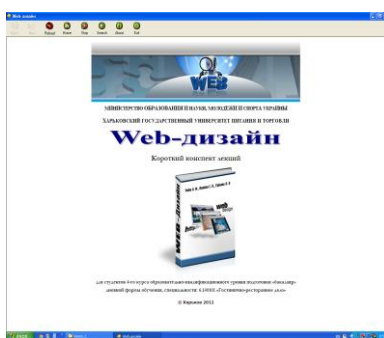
Web-дизайн

Reload Home Stop Search About Exit

WEB

МІНІСТЕРСТВО ОБРАЗОВАНИЯ И НАУКИ, МОЛОДЁЖИ И СПОРТА УКРАИНЫ

ХАРЬКОВСКИЙ ГОСУДАРСТВЕННЫЙ УНИВЕРСИТЕТ ПИТАНИЯ И ТОРГОВЛИ

Web-дизайн

Короткий конспект лекций

для студентов 4-го курса образовательно-квалификационного уровня подготовки «бакалавр» дневной формы обучения, специальности 6.14010 «Гостинично-ресторанное дело»

© Харьков 2012

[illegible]